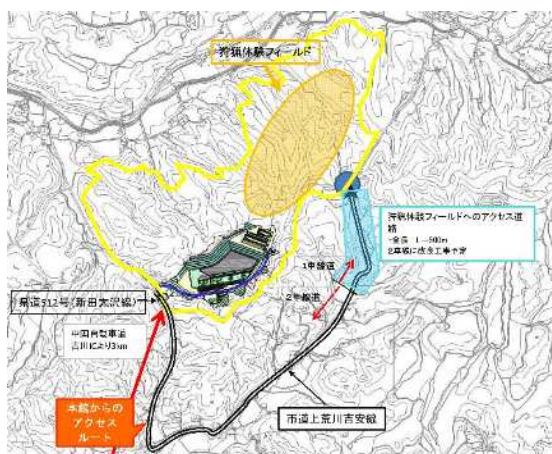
狩猟体験フィールド

狩猟体験フィールドへのアクセス道路
・全長 1→500m
2車線に改良工事予定

1車線道

2車線道

県道512号（新田太沢線）

中国自動車道
吉川により3km

本館からのアクセスルート

市道上荒川吉安線